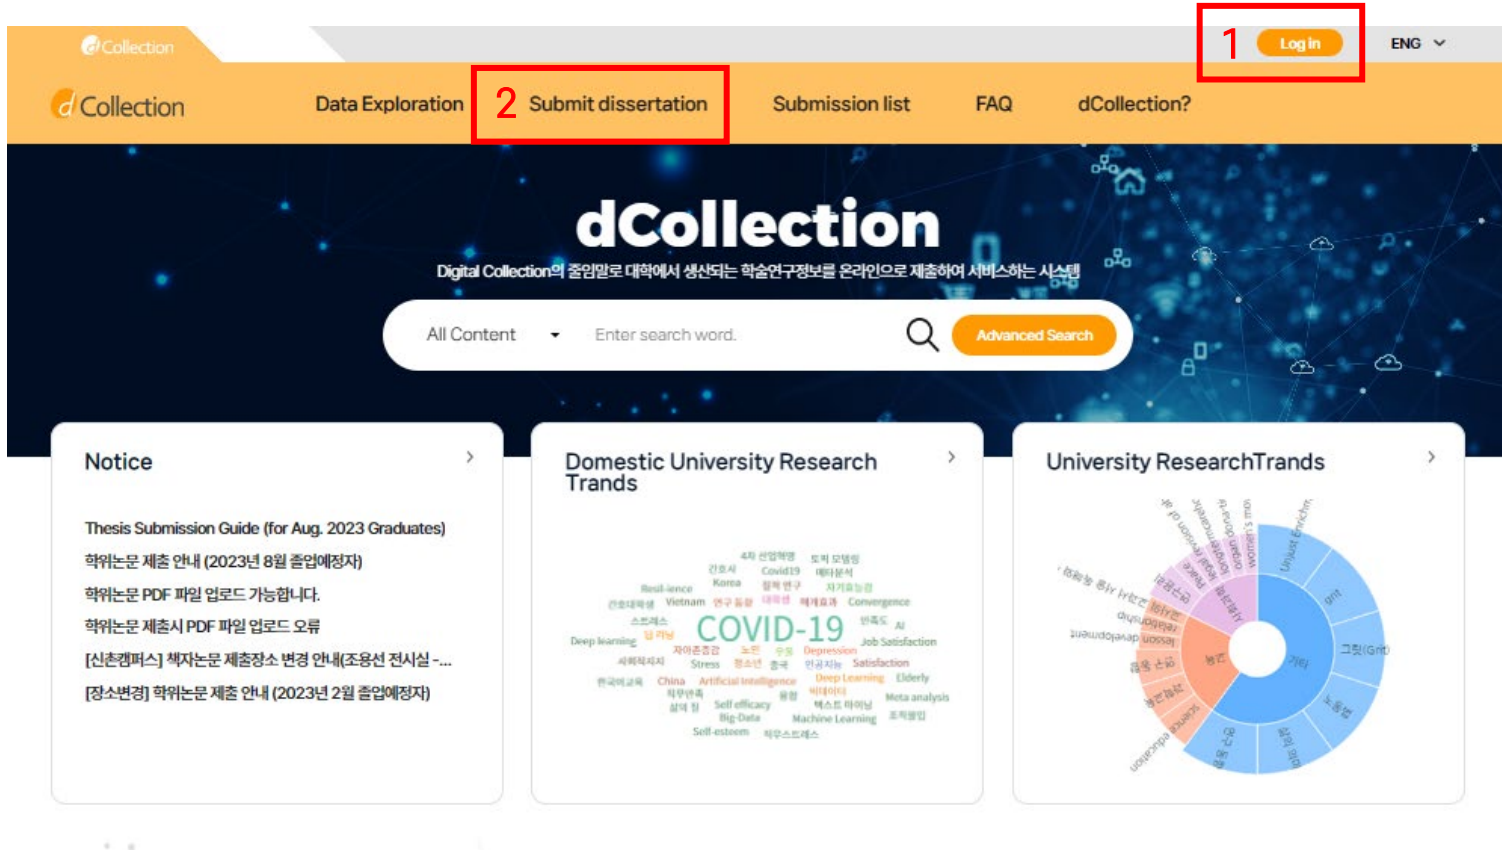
dCollection

1 Log in ENG

dCollection Data Exploration 2 Submit dissertation Submission list FAQ dCollection?

dCollection

Digital Collection의 줄임말로 대학에서 생산되는 학술연구정보를 온라인으로 제출하여 서비스하는 시스템

All Content Enter search word. Advanced Search

Notice

Thesis Submission Guide (for Aug. 2023 Graduates)
학위논문 제출 안내 (2023년 8월 졸업예정자)
학위논문 PDF 파일 업로드 가능합니다.
학위논문 제출시 PDF 파일 업로드 오류
[신촌캠퍼스] 책자논문 제출장소 변경 안내(조용선 전시실 -...
[장소변경] 학위논문 제출 안내 (2023년 2월 졸업예정자)

Domestic University Research Trands

COVID-19 Covid19 Korea Vietnam Resilience Deep learning Convergence Depression Job Satisfaction Stress Satisfaction China Artificial Intelligence Deep Learning Elderly Self efficacy Big-Data Machine Learning Meta analysis Self-esteem AI

University ResearchTrands

grit 그릿(Grit) 기타 놀이 교육 education